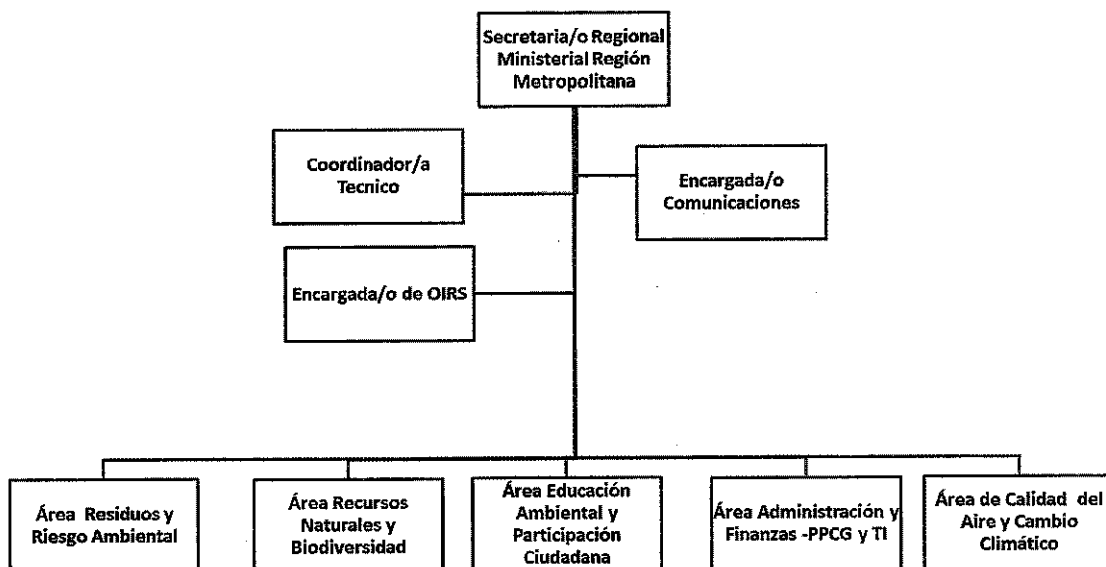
Secretaria/o Regional Ministerial Región Metropolitana

Coordinador/a Tecnico

Encargada/o Comunicaciones

Encargada/o de OIRS

Área Residuos y Riesgo Ambiental

Área Recursos Naturales y Biodiversidad

Área Educación Ambiental y Participación Ciudadana

Área Administración y Finanzas -PPCG y TI

Área de Calidad del Aire y Cambio Climático